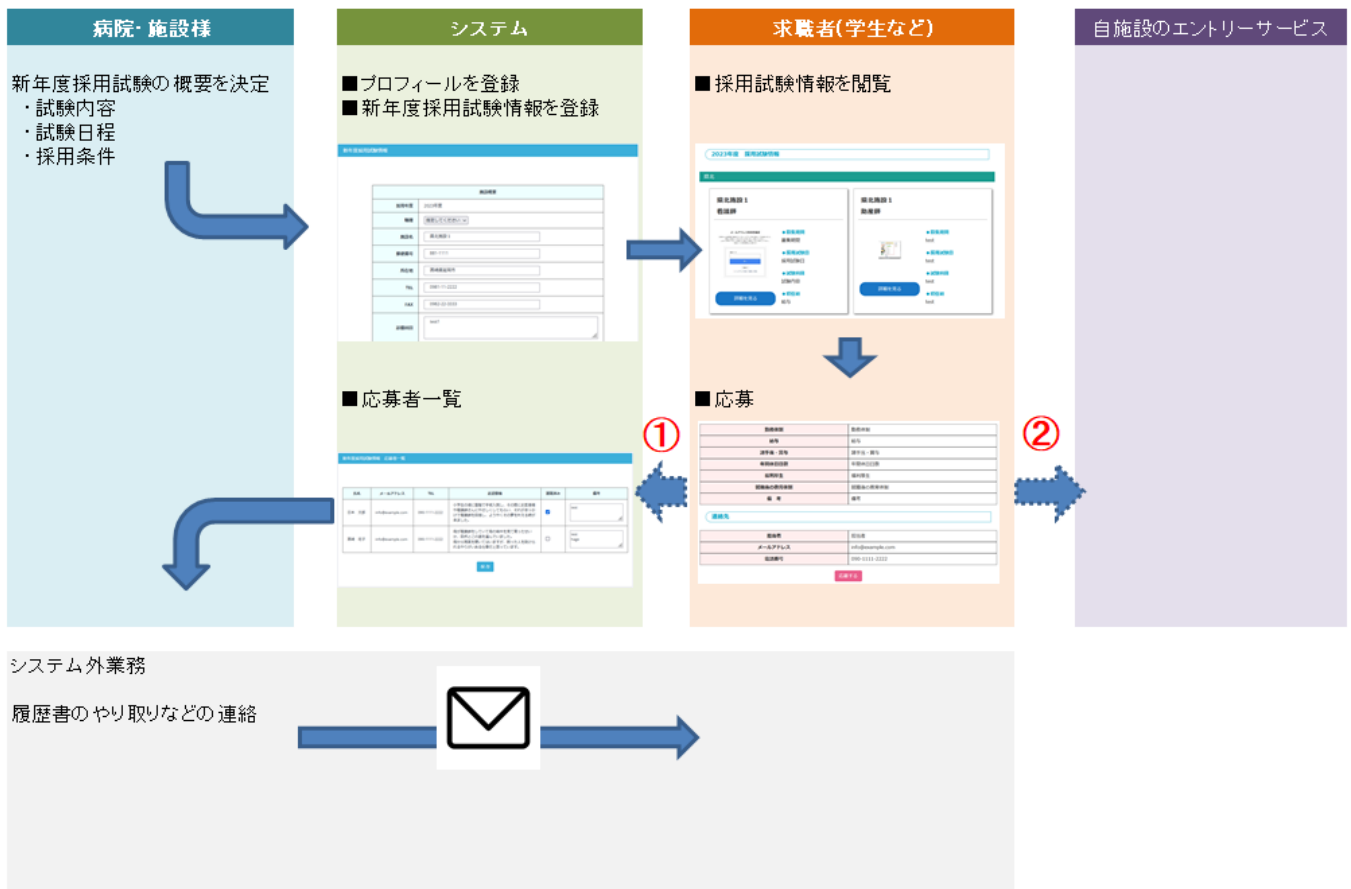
病院・施設様

新年度採用試験の 概要を決定
・試験内容
・試験日程
・採用条件

システム

■プロフィールを登録
■新年度採用試験情報を登録

■応募者一覧

求職者(学生など)

■採用試験情報を閲覧

2023年度　採用試験情報

県北施設 1
看護師

県北施設 1
助産師

■応募

連絡先

自施設のエントリーサービス

①

②

システム外業務

履歴書のやり取りなどの連絡